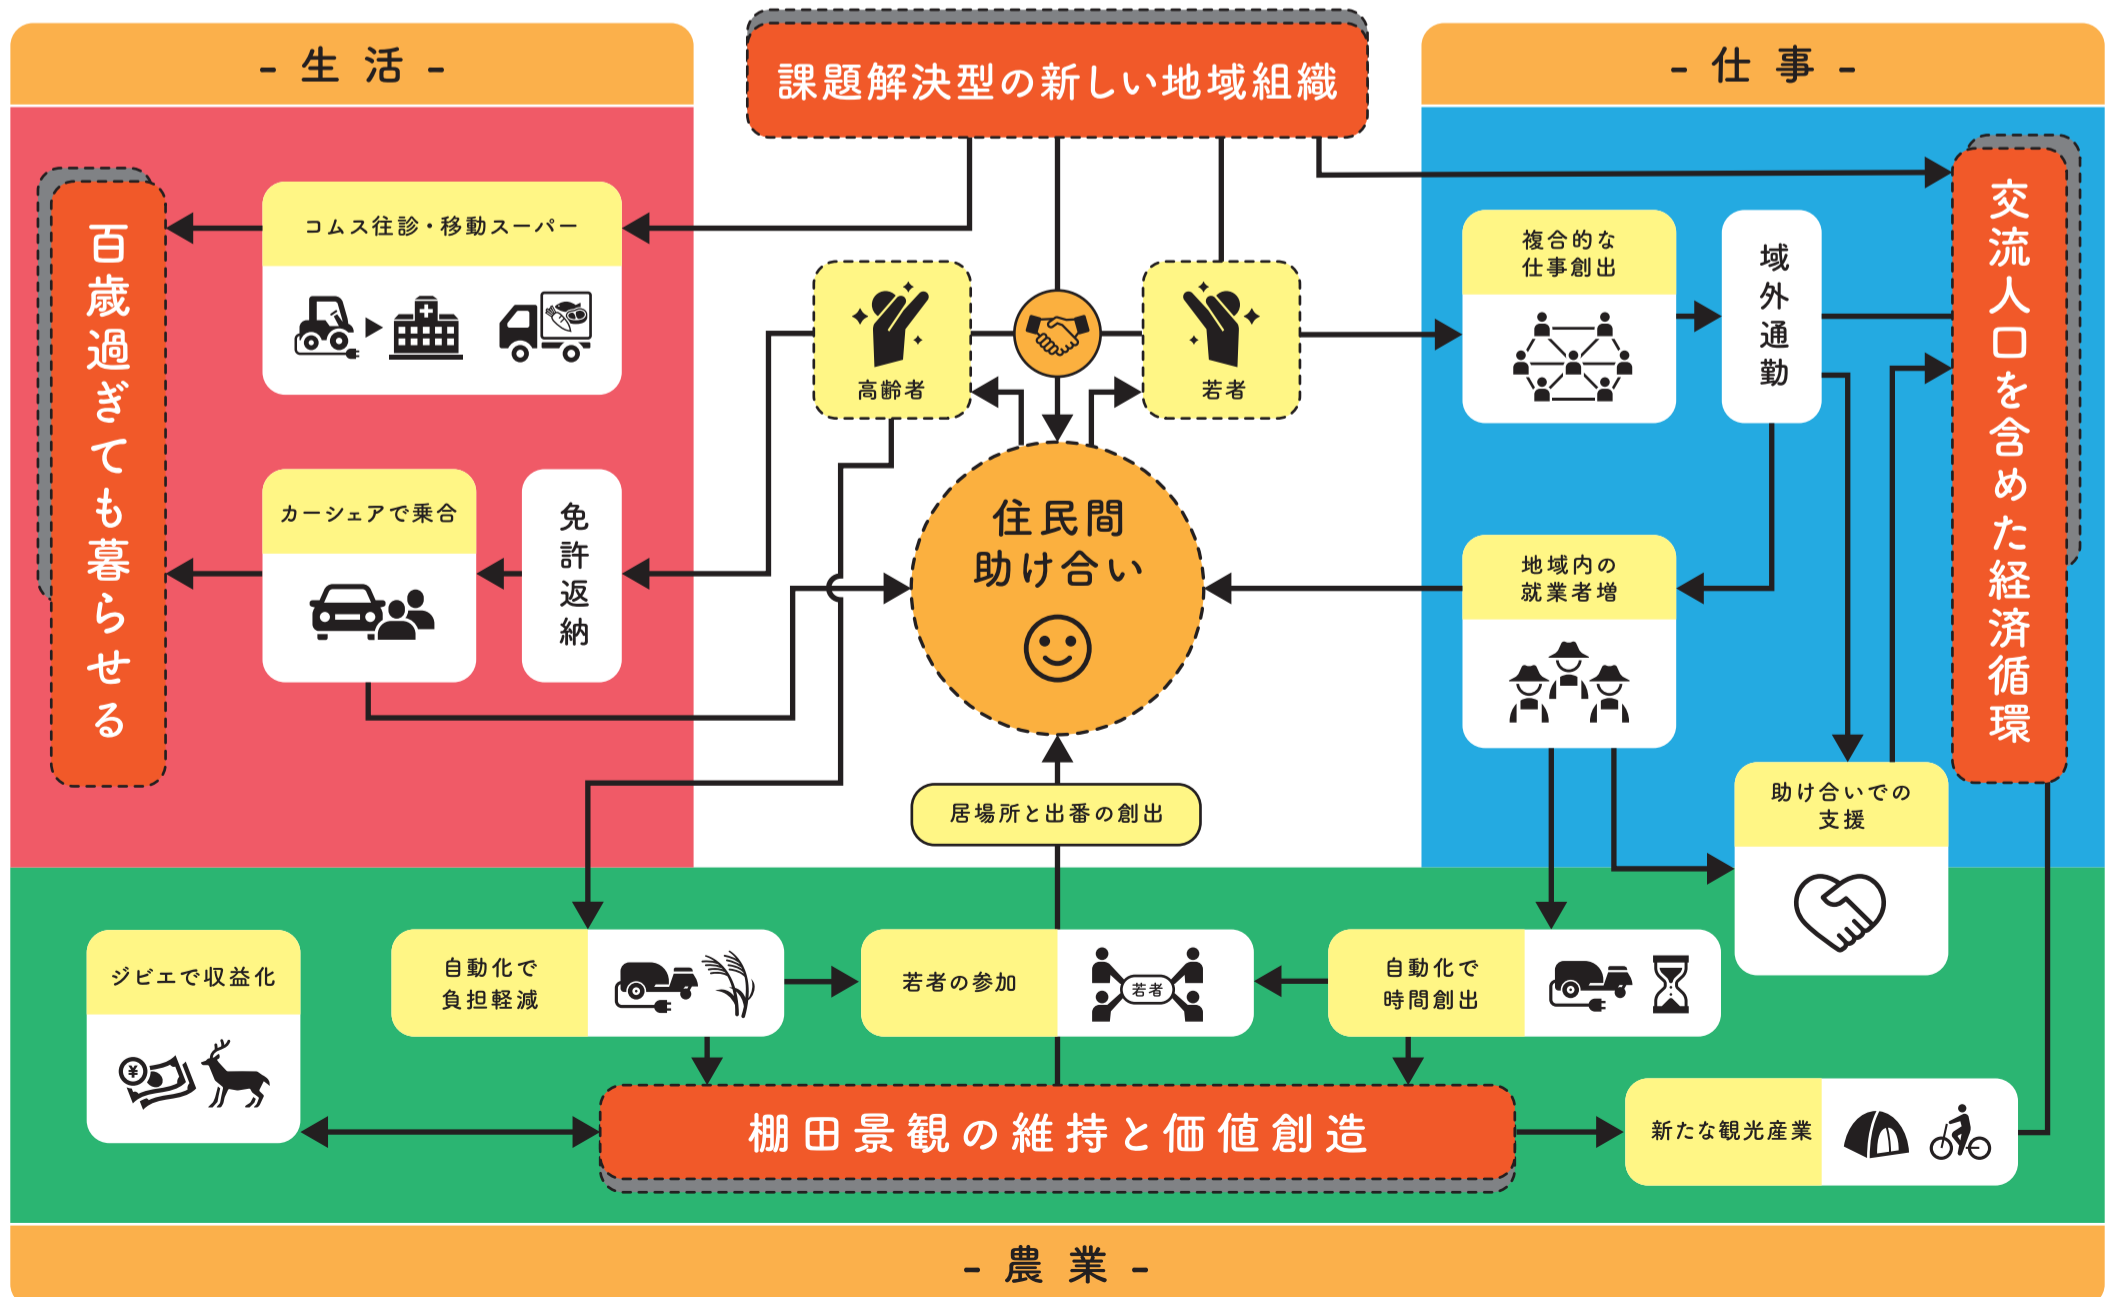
- 生 活 -

課題解決型の新しい地域組織

- 仕 事 -

百歳過ぎても暮らせる

コムス往診・移動スーパー

高齢者

若者

複合的な仕事創出

域外通勤

交流人口を含めた経済循環

カーシェアで乗合

免許返納

住民間助け合い

地域内の就業者増

助け合いでの支援

居場所と出番の創出

ジビエで収益化

自動化で負担軽減

若者の参加

若者

自動化で時間創出

棚田景観の維持と価値創造

新たな観光産業

- 農 業 -